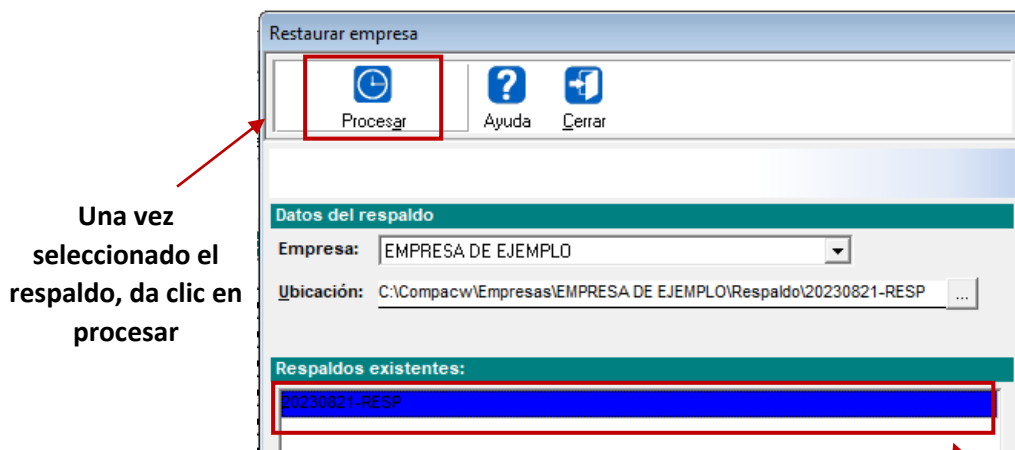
Restaurar empresa

Procesar

Ayuda

Cerrar

Una vez seleccionado el respaldo, da clic en procesar

Datos del respaldo

Empresa: EMPRESA DE EJEMPLO

Ubicación: C:\Compacw\Empresas\EMPRESA DE EJEMPLO\Respaldo\20230821-RESP ...

Respaldos existentes:

20230821-RESP